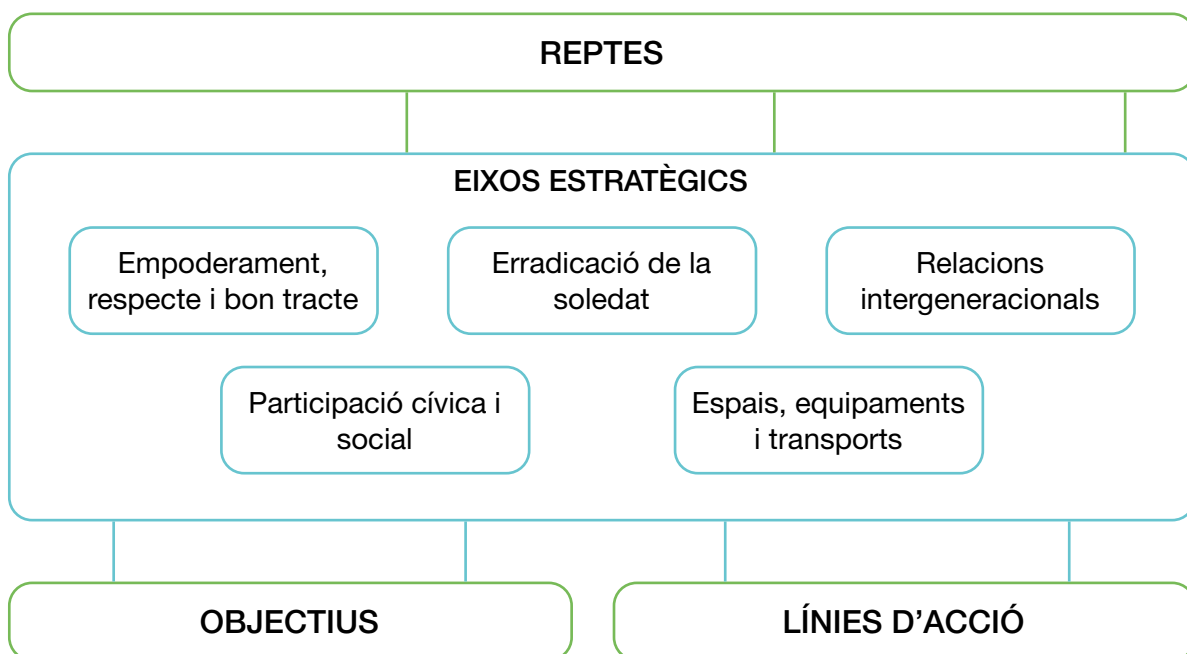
REPTES

EIXOS ESTRATÈGICS

Empoderament, respecte i bon tracte

Erradicació de la soledat

Relacions intergeneracionals

Participació cívica i social

Espais, equipaments i transports

OBJECTIUS

LÍNIES D'ACCIÓ